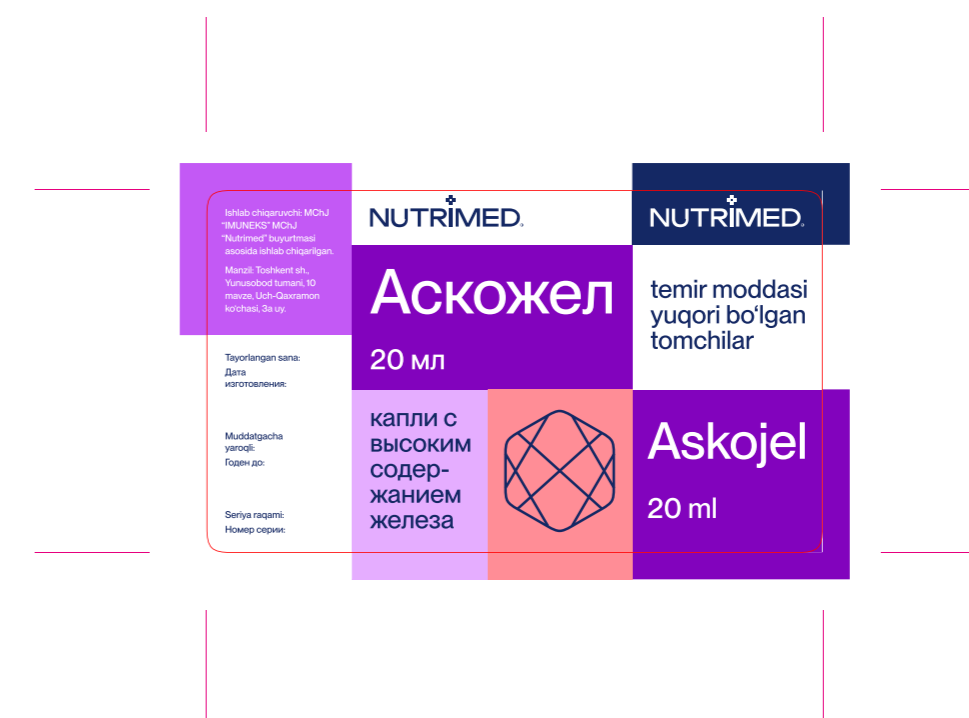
Ishlab chiqaruvchi: MChJ "IMUNEKS" MChJ "Nutrimed" buyurtmasi asosida ishlab chiqarilgan.

Manzil: Toshkent sh., Yunusobod tumani, 10 mavze, Uch-Qaxramon ko'chasi, 3a uy.

Tayorlangan sana:
Дата изготовления:

Muddatgacha yaroqli:
Годен до:

Seriya raqami:
Номер серии:

NUTRIMED

Аскожел

20 мл

капли с высоким содержанием железа

NUTRIMED

temir moddasi yuqori bo'lgan tomchilar

Askojel

20 ml